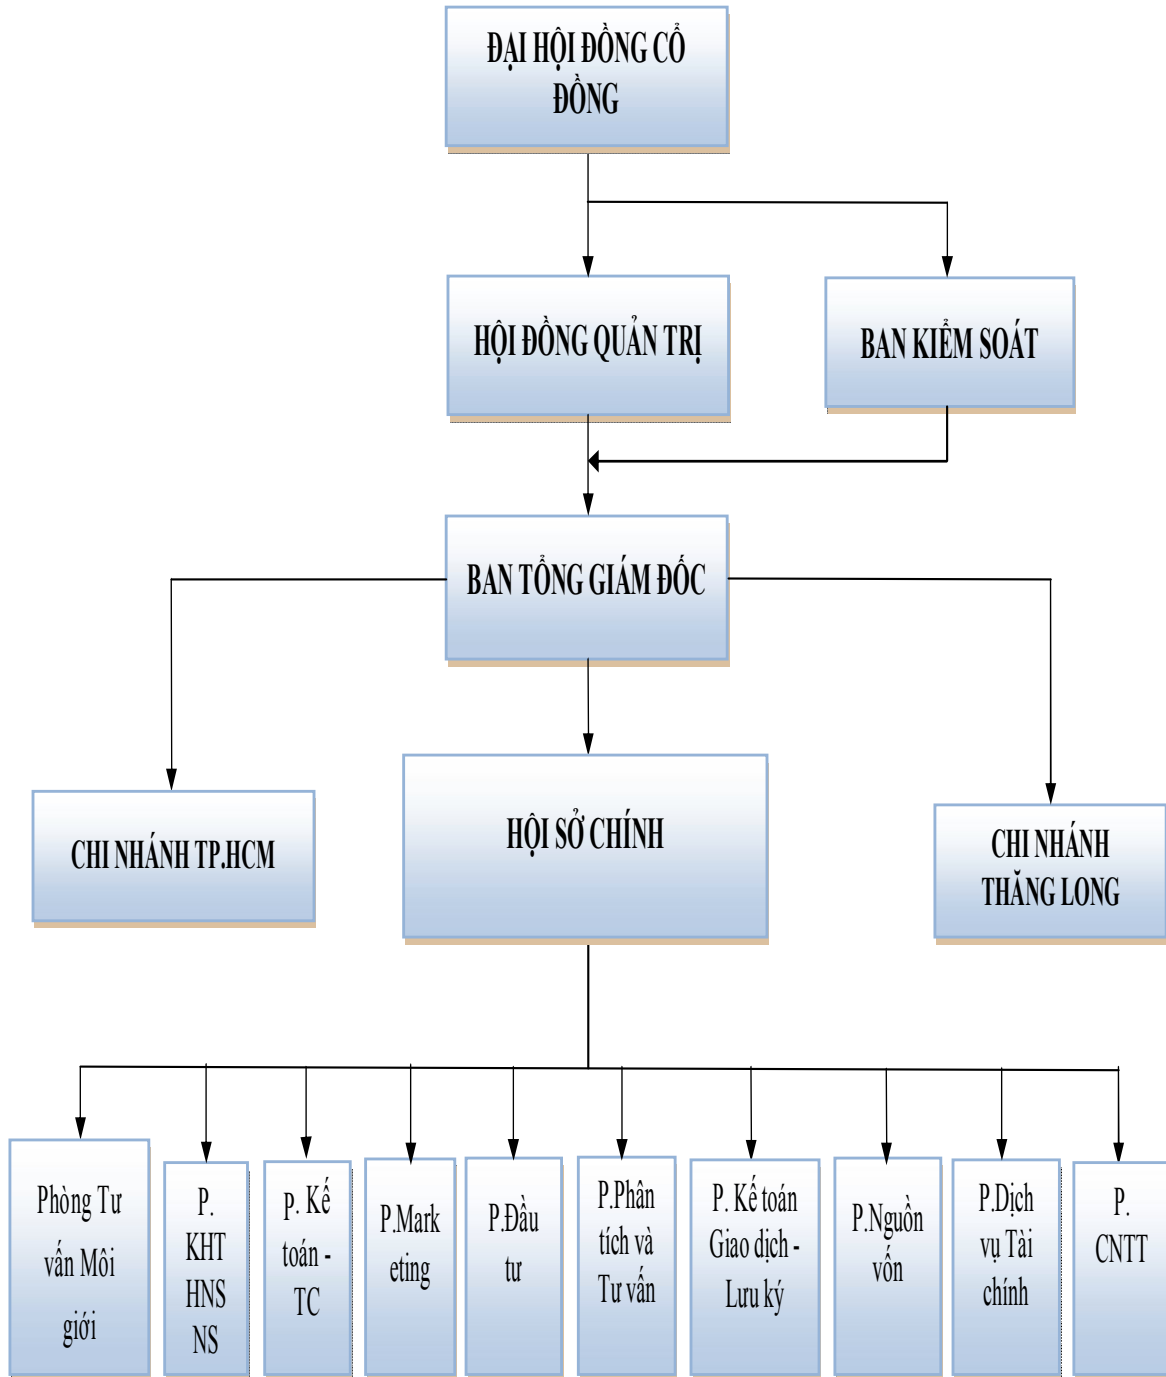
ĐẠI HỘI ĐỒNG CỔ ĐỒNG

HỘI ĐỒNG QUẢN TRỊ

BAN KIỂM SOÁT

BAN TỔNG GIÁM ĐỐC

CHI NHÁNH TP.HCM

HỘI SỞ CHÍNH

CHI NHÁNH THĂNG LONG

Phòng Tư vấn Môi giới

P. KHT HNS NS

P. Kế toán - TC

P.Mark eting

P.Đầu tư

P.Phân tích và Tư vấn

P. Kế toán Giao dịch - Lưu ký

P.Nguồn vốn

P.Dịch vụ Tài chính

P. CNTT